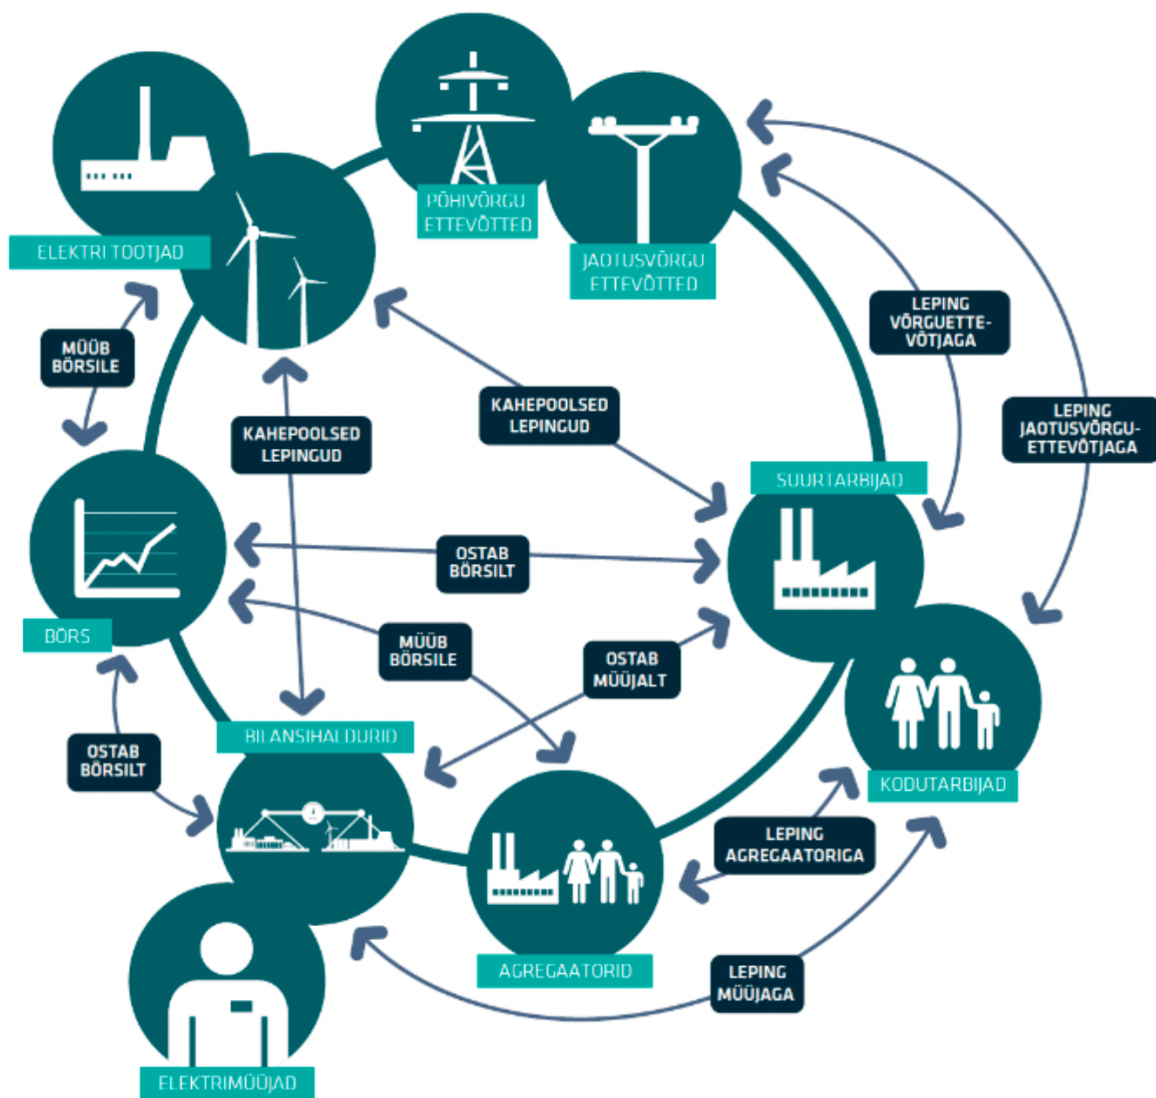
PÕHIVÕRGU ETTEVÕTTED

JAOTUSVÕRGU ETTEVÕTTED

ELEKTRI TOOTJAD

MÜÜB BÖRSILE

KAHEPOOLSED LEPINGUD

KAHEPOOLSED LEPINGUD

LEPING VÕRGUETTEVÕTJAGA

LEPING JAOTUSVÕRGU-ETTEVÕTJAGA

SUURTARBIJAD

OSTAB BÖRSILT

BÖRS

MÜÜB BÖRSILE

OSTAB MÜÜJALT

BILANSIHALDURID

OSTAB BÖRSILT

KODUTARBIJAD

LEPING AGREGAATORIGA

AGREGAATORID

LEPING MÜÜJAGA

ELEKTRIMÜÜJAD